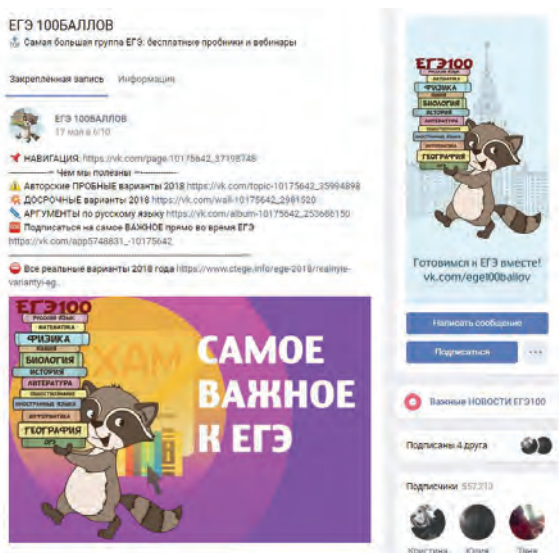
ЕГЭ 100БАЛЛОВ
Самая большая группа ЕГЭ: бесплатные пробники и вебинары

Закреплённая запись Информация

ЕГЭ 100БАЛЛОВ
17 мая в 6:10

НАВИГАЦИЯ: https://vk.com/page-10175642_37398748
Чем мы полезны
Авторские ПРОБНЫЕ варианты 2018 https://vk.com/topic-10175642_35994898
ДОСРОЧНЫЕ варианты 2018 https://vk.com/wall-10175642_2981520
АРГУМЕНТЫ по русскому языку https://vk.com/album-10175642_253686150
Подписаться на самое ВАЖНОЕ прямо во время ЕГЭ https://vk.com/app5748831_-10175642

Все реальные варианты 2018 года https://www.ctege.info/ege-2018/realnyie-variantyi-eg...

ЕГЭ100
РУССКИЙ ЯЗЫК
МАТЕМАТИКА
ФИЗИКА
ХИМИЯ
БИОЛОГИЯ
ИСТОРИЯ
ЛИТЕРАТУРА
ОБЩЕСТВОЗНАНИЕ
ИНОСТРАННЫЕ ЯЗЫКИ
ИНФОРМАТИКА
ГЕОГРАФИЯ
EXAM
САМОЕ ВАЖНОЕ К ЕГЭ

ЕГЭ100
РУССКИЙ ЯЗЫК
МАТЕМАТИКА
ФИЗИКА
ХИМИЯ
БИОЛОГИЯ
ИСТОРИЯ
ЛИТЕРАТУРА
ОБЩЕСТВОЗНАНИЕ
ИНОСТРАННЫЕ ЯЗЫКИ
ИНФОРМАТИКА
ГЕОГРАФИЯ
Готовимся к ЕГЭ вместе!
vk.com/ege100ballov

Написать сообщение
Подписаться
...

Важные НОВОСТИ ЕГЭ100

Подписаны 4 друга

Подписчики 557 213
Кристина Юлия Таня